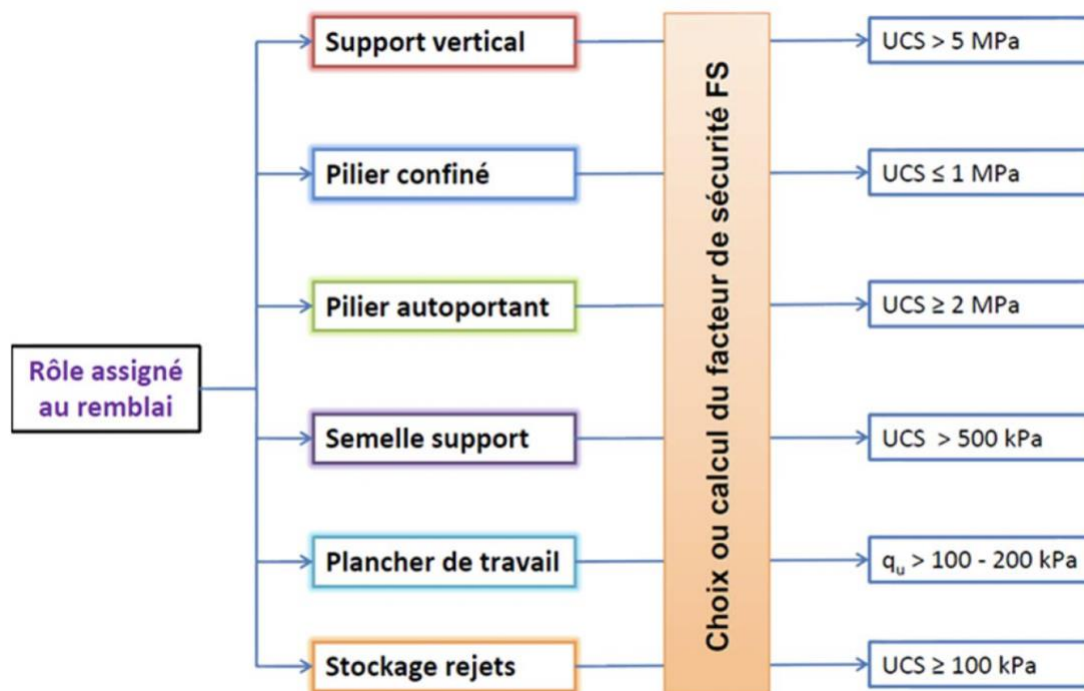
Rôle assigné au remblai

Support vertical

Pilier confiné

Pilier autoportant

Semelle support

Plancher de travail

Stockage rejets

Choix ou calcul du facteur de sécurité FS

UCS > 5 MPa

UCS ≤ 1 MPa

UCS ≥ 2 MPa

UCS > 500 kPa

$q_u$ > 100 - 200 kPa

UCS ≥ 100 kPa